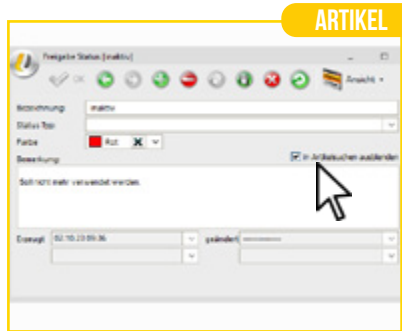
ARTIKEL

Freigabe Status [inaktiv]

OK

Ansicht

Bezeichnung inaktiv

Status Typ

Farbe Rot

Bemerkung

In Artikelsuchen ausblenden

Soll nicht mehr verwendet werden.

Erzeugt 02.10.23 09:36

geändert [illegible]